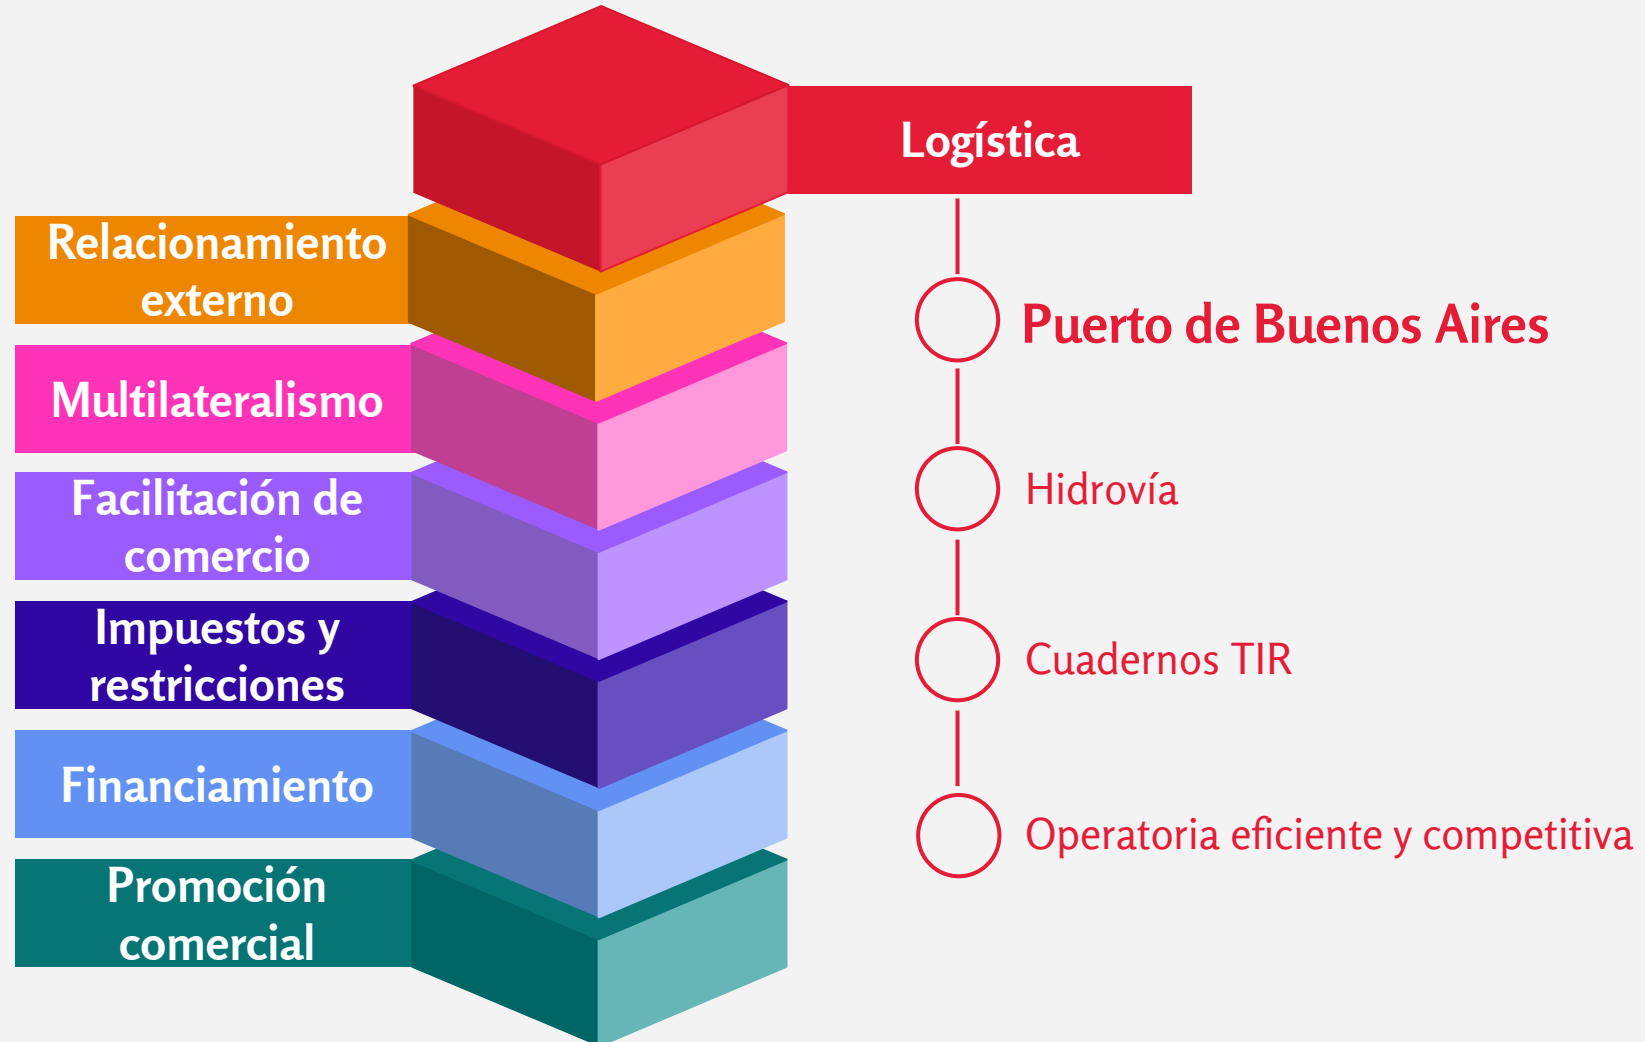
Logística

Relacionamiento externo

Multilateralismo

Facilitación de comercio

Impuestos y restricciones

Financiamiento

Promoción comercial

Puerto de Buenos Aires

Hidrovía

Cuadernos TIR

Operatoria eficiente y competitiva